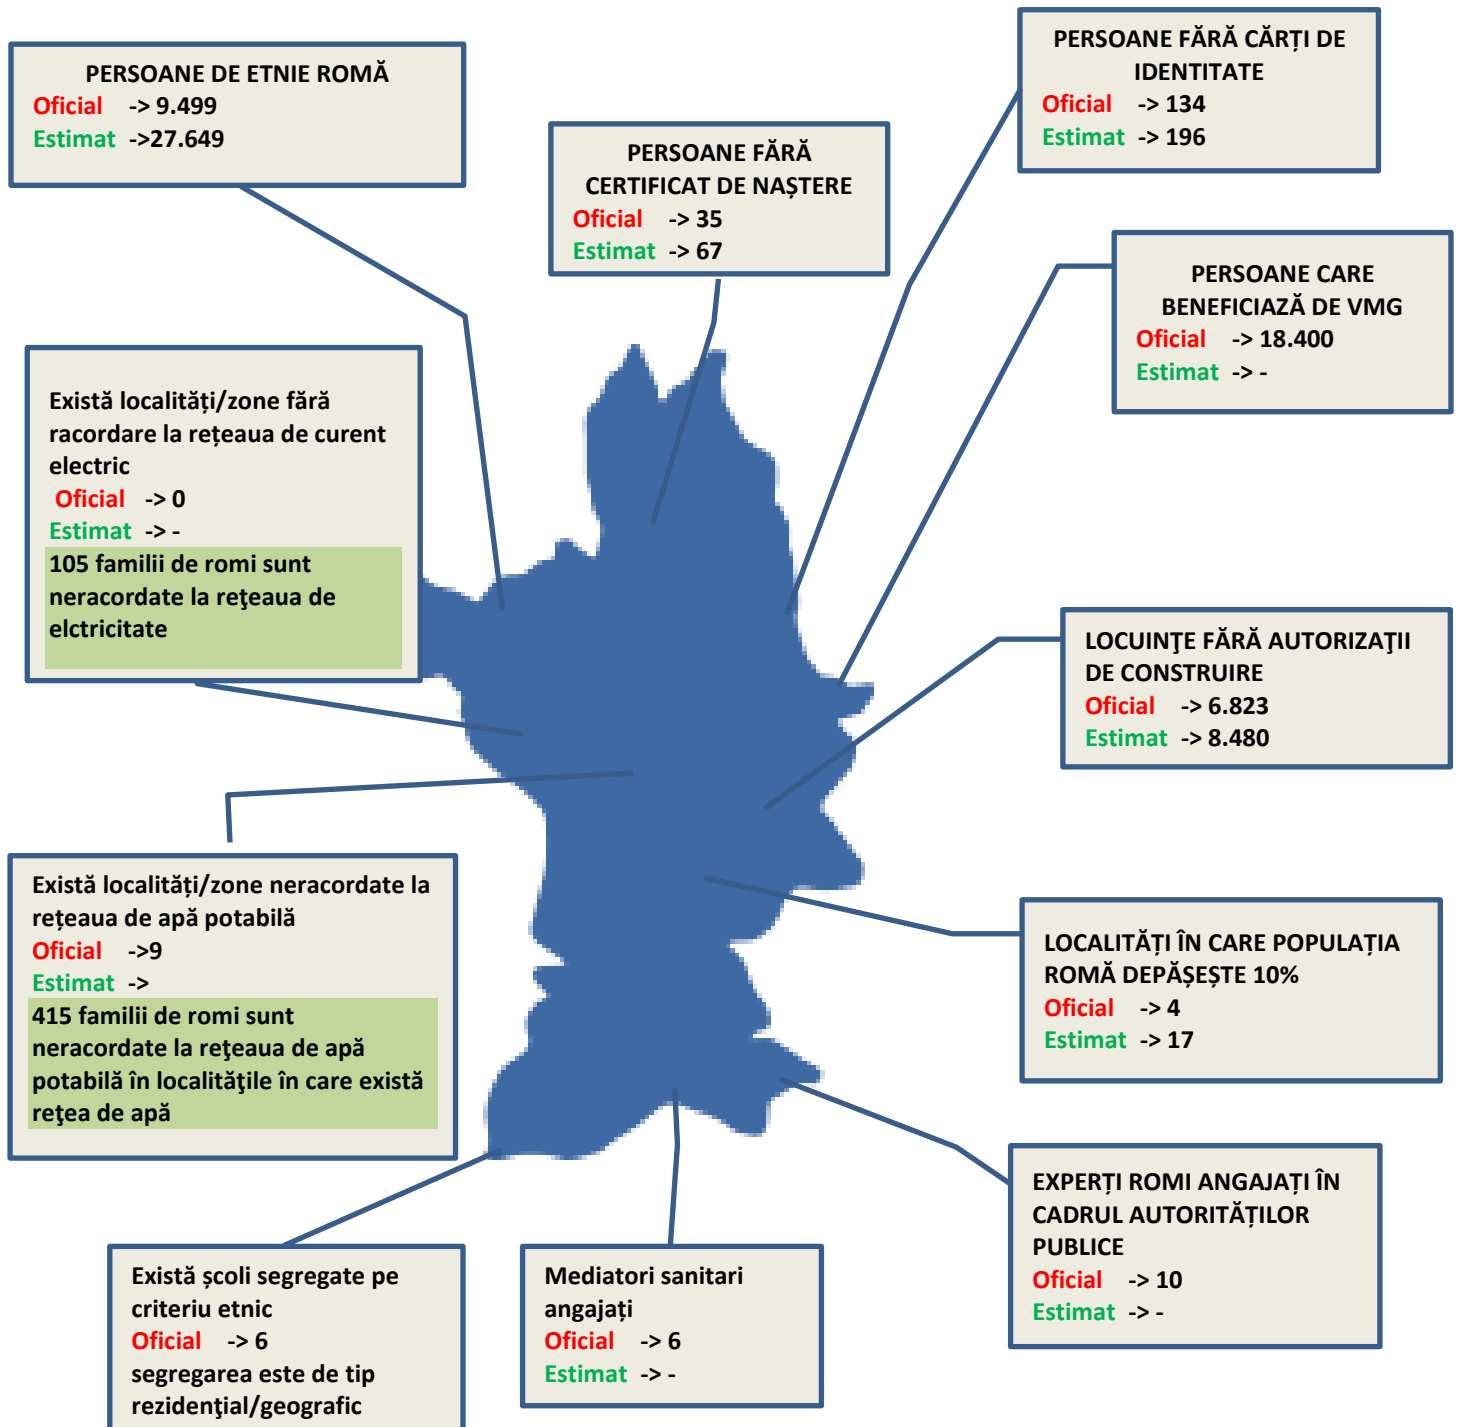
PERSOANE DE ETNIE ROMĂ
Oficial -> 9.499
Estimat ->27.649

PERSOANE FĂRĂ CERTIFICAT DE NAȘTERE
Oficial -> 35
Estimat -> 67

PERSOANE FĂRĂ CĂRȚI DE IDENTITATE
Oficial -> 134
Estimat -> 196

PERSOANE CARE BENEFICIAZĂ DE VMG
Oficial -> 18.400
Estimat -> -

Există localități/zone fără racordare la rețeaua de curent electric
Oficial -> 0
Estimat -> -
105 familii de romi sunt neracordate la reţeaua de elctricitate

LOCUINŢE FĂRĂ AUTORIZAŢII DE CONSTRUIRE
Oficial -> 6.823
Estimat -> 8.480

Există localități/zone neracordate la rețeaua de apă potabilă
Oficial ->9
Estimat ->
415 familii de romi sunt neracordate la reţeaua de apă potabilă în localităţile în care există reţea de apă

LOCALITĂȚI ÎN CARE POPULAȚIA ROMĂ DEPĂȘEȘTE 10%
Oficial -> 4
Estimat -> 17

EXPERȚI ROMI ANGAJAȚI ÎN CADRUL AUTORITĂȚILOR PUBLICE
Oficial -> 10
Estimat -> -

Există școli segregate pe criteriu etnic
Oficial -> 6
segregarea este de tip rezidenţial/geografic

Mediatori sanitari angajați
Oficial -> 6
Estimat -> -